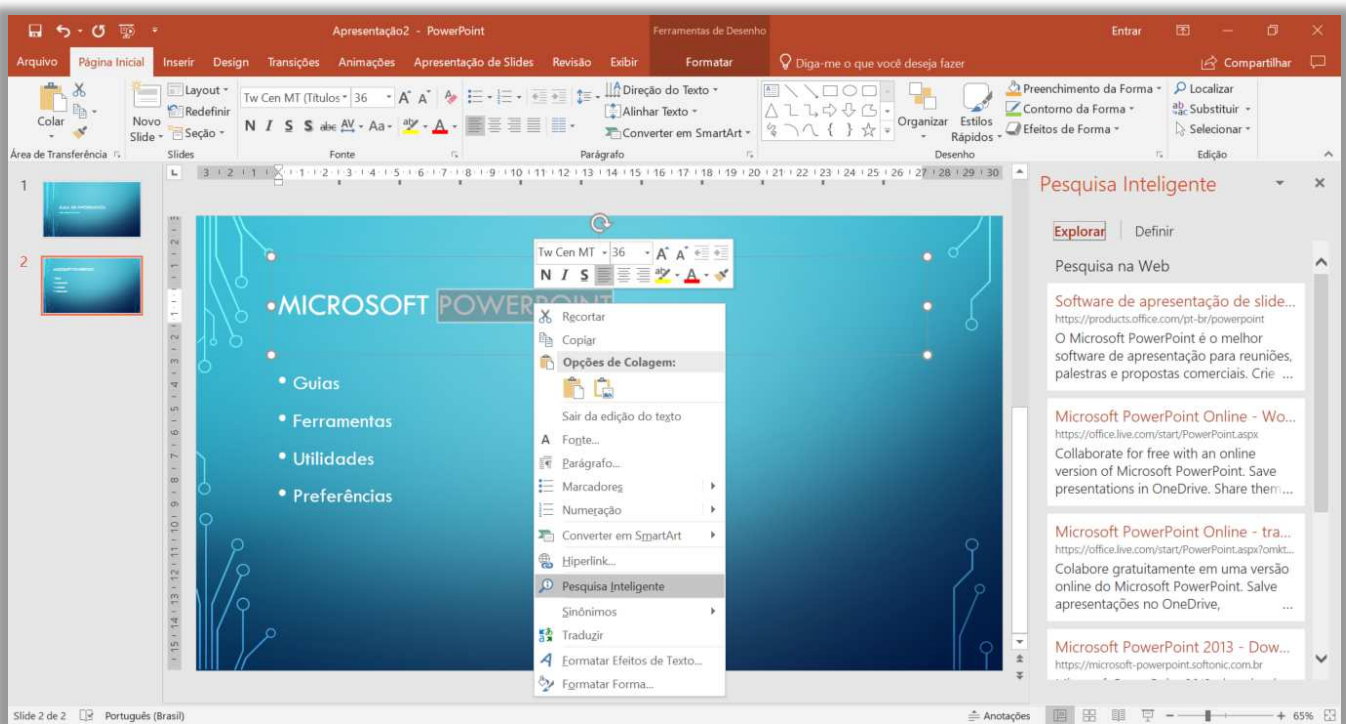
Apresentação2 - PowerPoint
Ferramentas de Desenho
Entrar
Arquivo Página Inicial Inserir Design Transições Animações Apresentação de Slides Revisão Exibir Formatar
Diga-me o que você deseja fazer
Compartilhar
Colar
Novo Slide
Layout
Redefinir
Seção
Tw Cen MT (Títulos 36
N I S S abc AV Aa
Direção do Texto
Alinhar Texto
Converter em SmartArt
Organizar
Estilos Rápidos
Preenchimento da Forma
Contorno da Forma
Efeitos de Forma
Localizar
Substituir
Selecionar
Área de Transferência
Slides
Fonte
Parágrafo
Desenho
Edição
1
2
Tw Cen MT 36
N I S
MICROSOFT POWERPOINT
Guias
Ferramentas
Utilidades
Preferências
Recortar
Copiar
Opções de Colagem:
Sair da edição do texto
Fonte...
Parágrafo...
Marcadores
Numeração
Converter em SmartArt
Hiperlink...
Pesquisa Inteligente
Sinônimos
Traduzir
Formatar Efeitos de Texto...
Formatar Forma...
Pesquisa Inteligente
Explorar
Definir
Pesquisa na Web
Software de apresentação de slide...
https://products.office.com/pt-br/powerpoint
O Microsoft PowerPoint é o melhor software de apresentação para reuniões, palestras e propostas comerciais. Crie ...
Microsoft PowerPoint Online - Wo...
https://office.live.com/start/PowerPoint.aspx
Collaborate for free with an online version of Microsoft PowerPoint. Save presentations in OneDrive. Share them...
Microsoft PowerPoint Online - tra...
https://office.live.com/start/PowerPoint.aspx?omkt...
Colabore gratuitamente em uma versão online do Microsoft PowerPoint. Salve apresentações no OneDrive, ...
Microsoft PowerPoint 2013 - Dow...
https://microsoft-powerpoint.softonic.com.br
Slide 2 de 2
Português (Brasil)
Anotações
65%